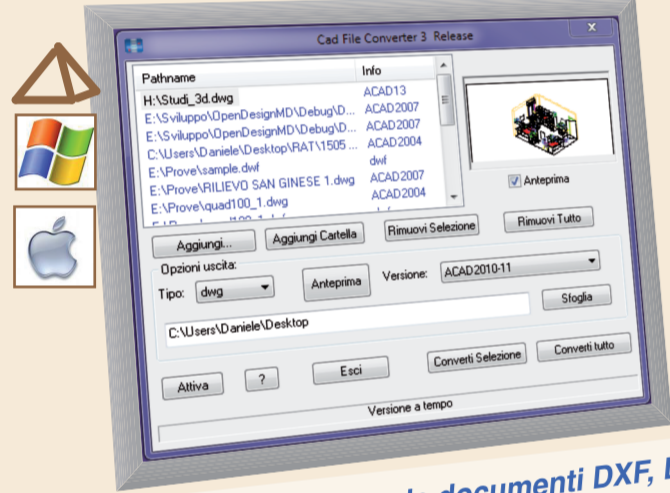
Cad File Converter 3 Release

| Pathname | Info |
|---|---|
| H:\Studi_3d.dwg | ACAD13 |
| E:\Sviluppo\OpenDesignMD\Debug\D... | ACAD2007 |
| E:\Sviluppo\OpenDesignMD\Debug\D... | ACAD2007 |
| C:\Users\Daniele\Desktop\RAT\1505 ... | ACAD2004 |
| E:\Prove\sample.dwf | dwf |
| E:\Prove\RILIEVO SAN GINESE 1.dwg | ACAD2007 |
| E:\Prove\quad100_1.dwg | ACAD2004 |

Anteprima

Aggiungi... Aggiungi Cartella Rimuovi Selezione Rimuovi Tutto

Opzioni uscita:

Tipo: dwg Anteprima Versione: ACAD2010-11

Sfoglia

C:\Users\Daniele\Desktop

Attiva ? Esci Converti Selezione Converti tutto

Versione a tempo

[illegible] documenti DXF, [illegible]